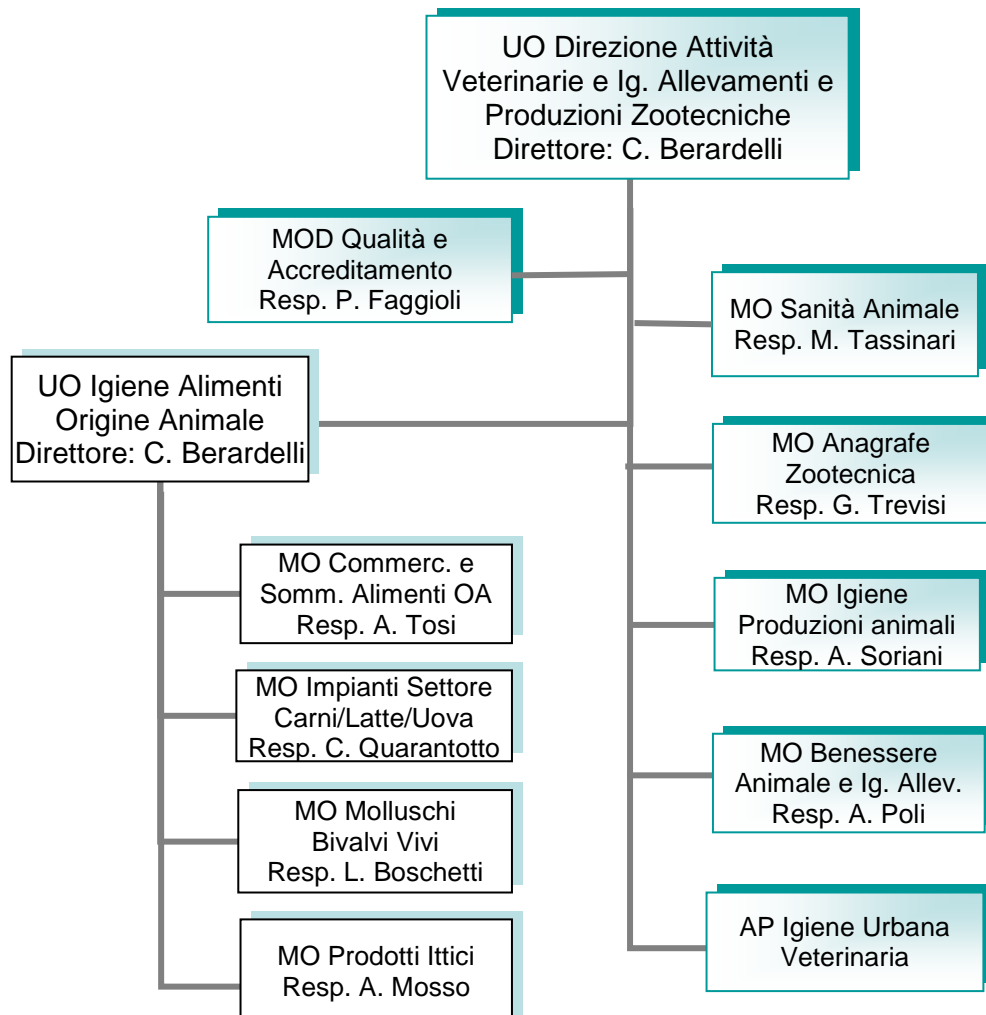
UO Direzione Attività Veterinarie e Ig. Allevamenti e Produzioni Zootecniche Direttore: C. Berardelli

MOD Qualità e Accreditamento Resp. P. Faggioli

MO Sanità Animale Resp. M. Tassinari

UO Igiene Alimenti Origine Animale Direttore: C. Berardelli

MO Anagrafe Zootecnica Resp. G. Trevisi

MO Commerc. e Somm. Alimenti OA Resp. A. Tosi

MO Igiene Produzioni animali Resp. A. Soriani

MO Impianti Settore Carni/Latte/Uova Resp. C. Quarantotto

MO Benessere Animale e Ig. Allev. Resp. A. Poli

MO Molluschi Bivalvi Vivi Resp. L. Boschetti

AP Igiene Urbana Veterinaria

MO Prodotti Ittici Resp. A. Mosso